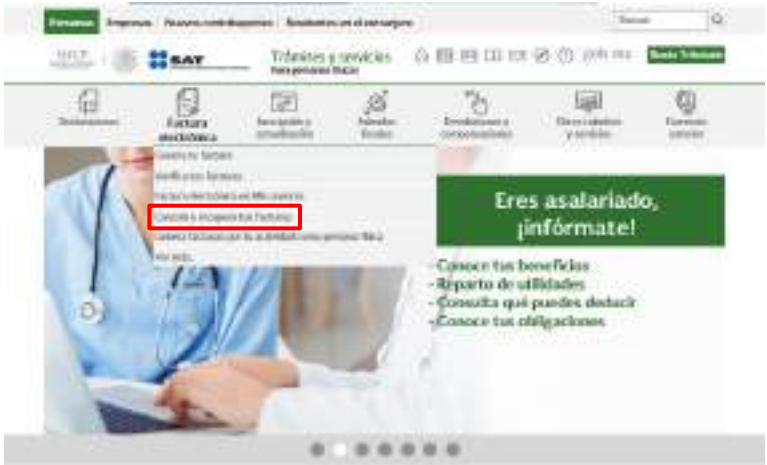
Personas Empresas Nuevos contribuyentes Residentes en el extranjero Buscar

SHCP SAT Trámites y servicios Para personas físicas Buzón Tributario

Declaraciones

Factura electrónica

Inscripción y actualización

Adeudos fiscales

Devoluciones y compensaciones

Otros trámites y servicios

Contacto

Genera tu factura

Verifica tus facturas

Factura electrónica en Mis cuentas

Cancela y recupera tus facturas

Genera facturas por tu actividad como persona física

Ver más

Eres asalariado, ¡infórmate!

-Conoce tus beneficios
-Reparto de utilidades
-Consulta qué puedes deducir
-Conoce tus obligaciones